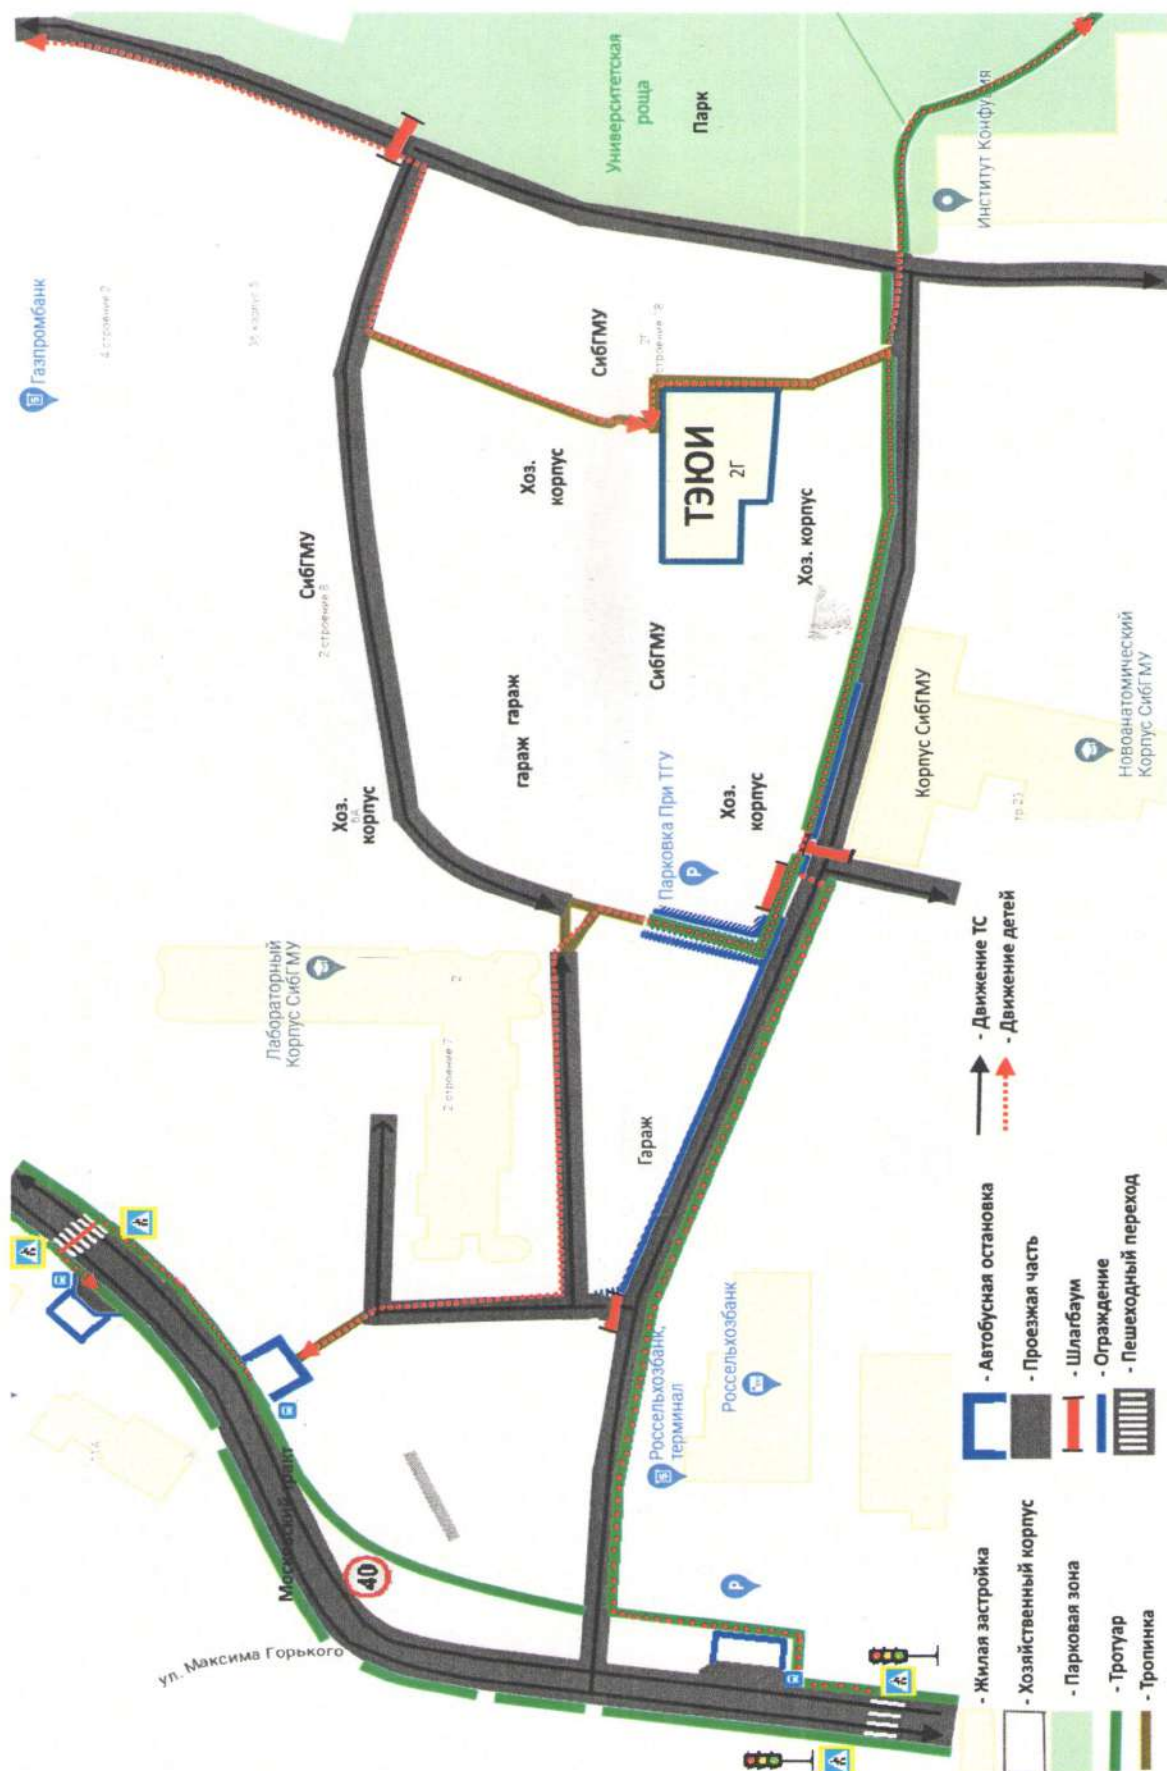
Газпромбанк

Университетская роща

Парк

Институт Конфуция

СибГМУ

ТЭЮИ
2Г

Хоз. корпус

Хоз. корпус

СибГМУ

СибГМУ

гараж

гараж

Хоз. корпус

Хоз. корпус

Новоанатомический Корпус СибГМУ

Корпус СибГМУ

Парковка При ТГУ

Лабораторный Корпус СибГМУ

Гараж

Россельхозбанк, терминал

Россельхозбанк

Московский тракт

40

ул. Максима Горького

- Движение ТС
- Движение детей

- Автобусная остановка
- Проезжая часть
- Шлагбаум
- Ограждение
- Пешеходный переход

- Жилая застройка
- Хозяйственный корпус
- Парковая зона
- Тротуар
- Тропинка